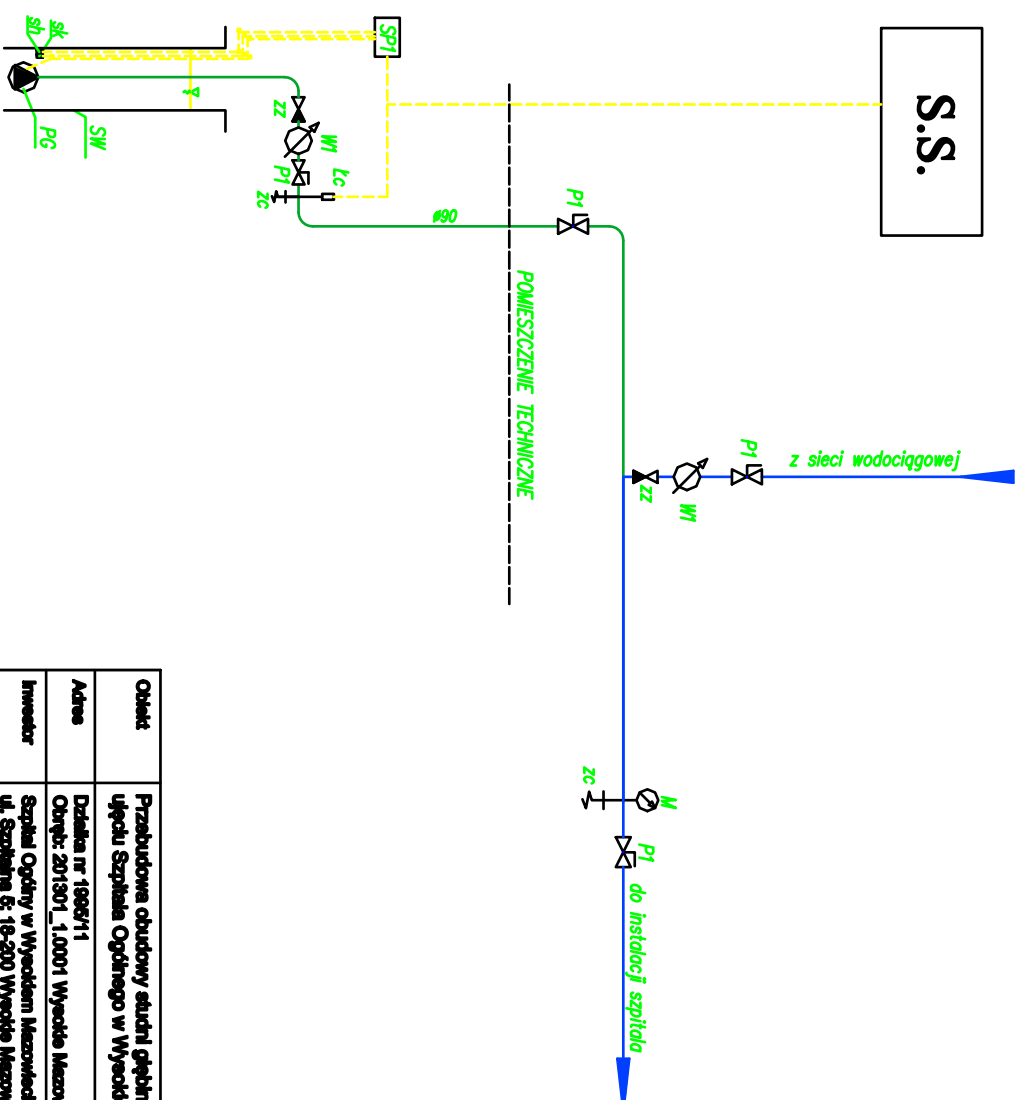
S.S.

SP1

sk

sk

PG

SW

zz

W1

P1

Lc

zc

ø90

P1

POMIESZCZENIE TECHNICZNE

P1

z sieci wodociągowej

zz

W1

zc

M

P1

do instalacji szpitala

| Obiekt | Przebudowa obudowy studni głębin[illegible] ujęciu Szpitala Ogólnego w Wysok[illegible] |
|---|---|
| Adres | Działka nr 1995/11 Obręb: 201301_1.0001 Wysokie Mazo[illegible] |
| Inwestor | Szpital Ogólny w Wysokiem Mazowieck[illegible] ul. Szpitalna 5; 18-200 Wysokie Mazo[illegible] |